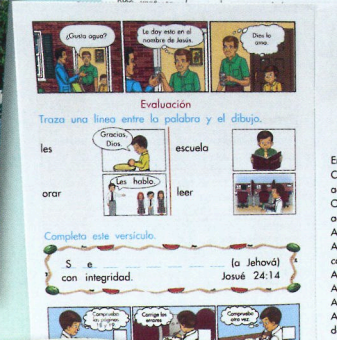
¿Gusta agua?

Lo doy esto en el nombre de Jesús.

Dios lo paga.

Evaluación

Traza una línea entre la palabra y el dibujo.

Gracias, Dios.

les

escuela

Les hablo.

orar

leer

Completa este versículo.

S___ e___ ___ ___ (a Jehová) con integridad. Josué 24:14

Comprobado en crianza

Corrige las errores

Compruebo otra vez

E
C
a
C
a
A
A
c
A
A
A
A
d